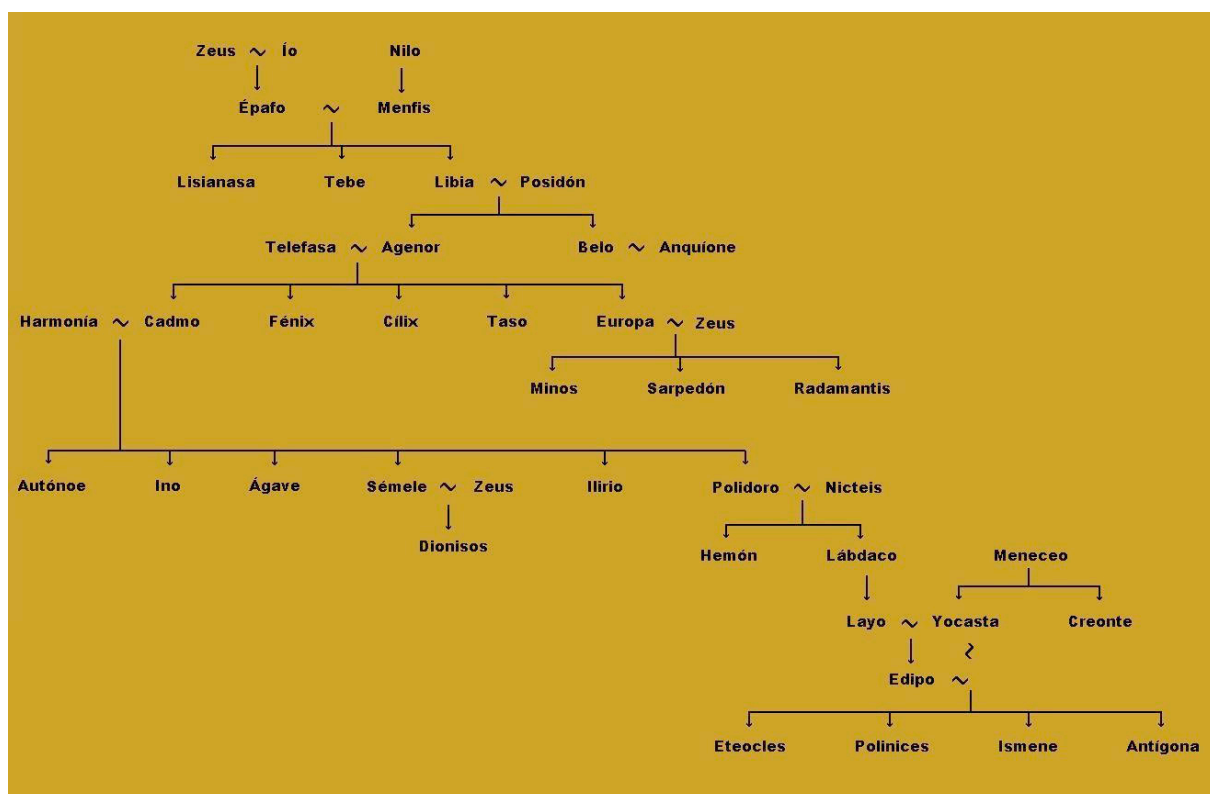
Zeus ~ Ío Nilo

Épafo ~ Menfis

Lisianasa Tebe Libia ~ Posidón

Telefasa ~ Agenor Belo ~ Anquíone

Harmonía ~ Cadmo Fénix Cílix Taso Europa ~ Zeus

Minos Sarpedón Radamantis

Autónoe Ino Ágave Sémele ~ Zeus Ilirio Polidoro ~ Nicteis

Dionisos

Hemón Lábdaco Meneceo

Layo ~ Yocasta Creonte

Edipo ~

Eteocles Polinices Ismene Antígona